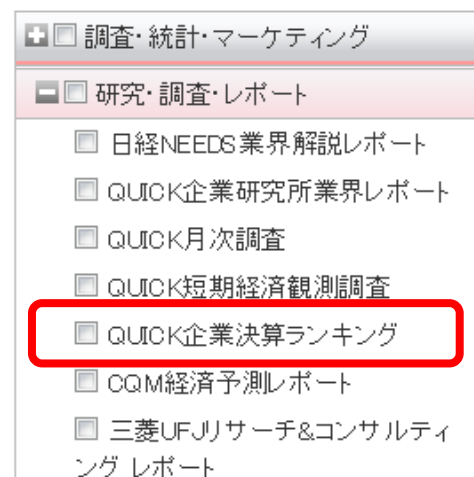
調査･統計･マーケティング

研究･調査･レポート

日経NEEDS業界解説レポート

QUICK企業研究所業界レポート

QUICK月次調査

QUICK短期経済観測調査

QUICK企業決算ランキング

CQM経済予測レポート

三菱UFJリサーチ&コンサルティング レポート